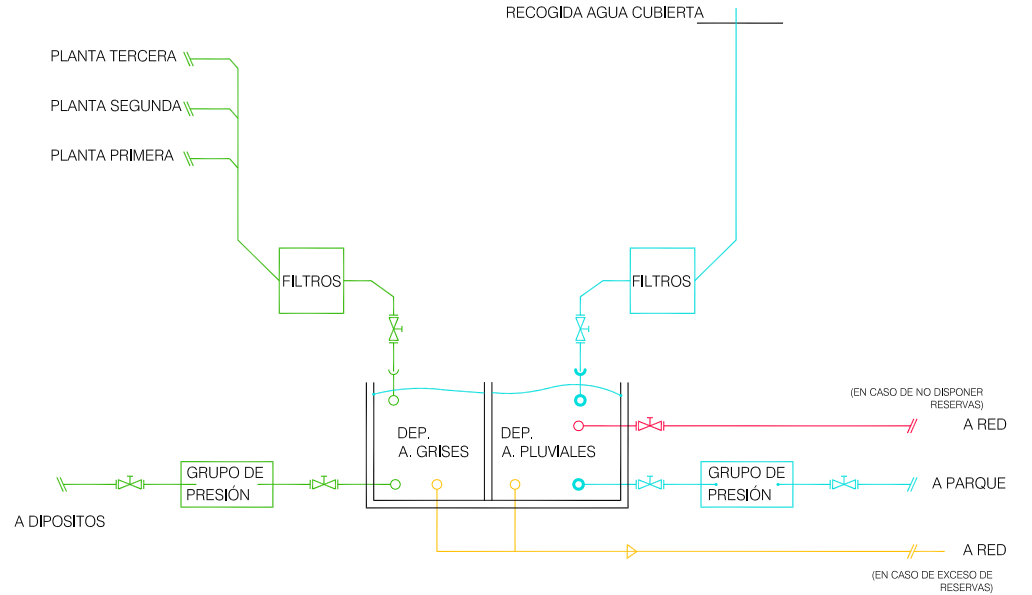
RECOGIDA AGUA CUBIERTA

PLANTA TERCERA

PLANTA SEGUNDA

PLANTA PRIMERA

FILTROS

FILTROS

(EN CASO DE NO DISPONER RESERVAS)

DEP. A. GRISES

DEP. A. PLUVIALES

A RED

GRUPO DE PRESIÓN

GRUPO DE PRESIÓN

A PARQUE

A DIPOSITOS

A RED

(EN CASO DE EXCESO DE RESERVAS)